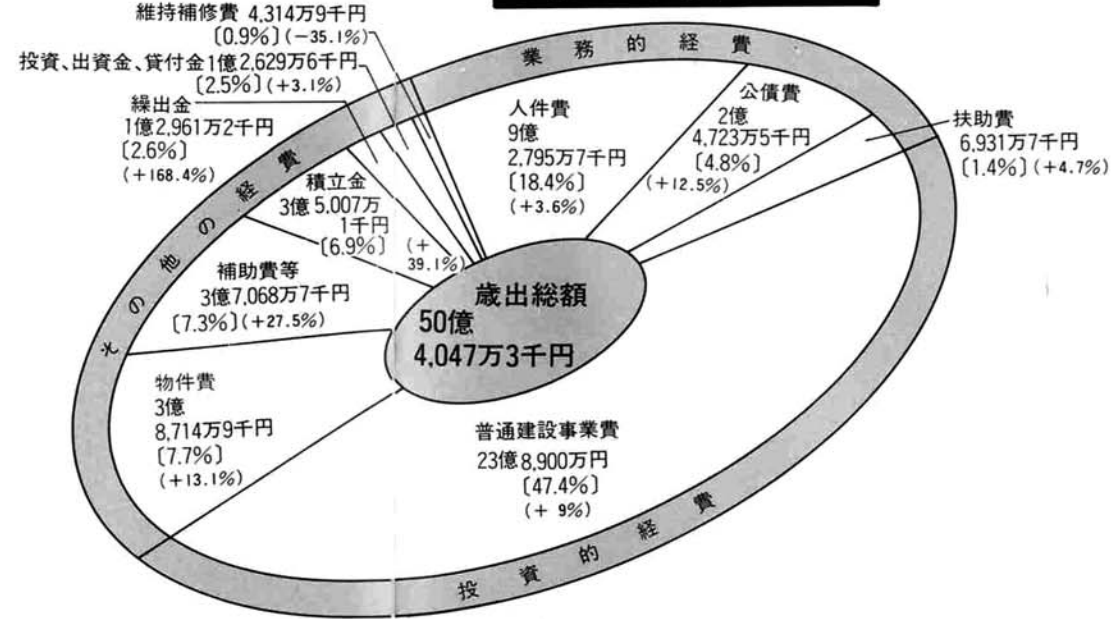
維持補修費 4,314万9千円 〔0.9%〕(−35.1%)

投資、出資金、貸付金 1億2,629万6千円 〔2.5%〕(+3.1%)

繰出金 1億2,961万2千円 〔2.6%〕 (+168.4%)

業務的経費

人件費 9億 2,795万7千円 〔18.4%〕 (+3.6%)

公債費 2億 4,723万5千円 〔4.8%〕 (+12.5%)

扶助費 6,931万7千円 〔1.4%〕(+4.7%)

その他の経費

積立金 3億5,007万 1千円 〔6.9%〕 (+ 39.1%)

補助費等 3億7,068万7千円 〔7.3%〕(+27.5%)

歳出総額 50億 4,047万3千円

物件費 3億 8,714万9千円 〔7.7%〕 (+13.1%)

普通建設事業費 23億8,900万円 〔47.4%〕 (+ 9%)

投資的経費